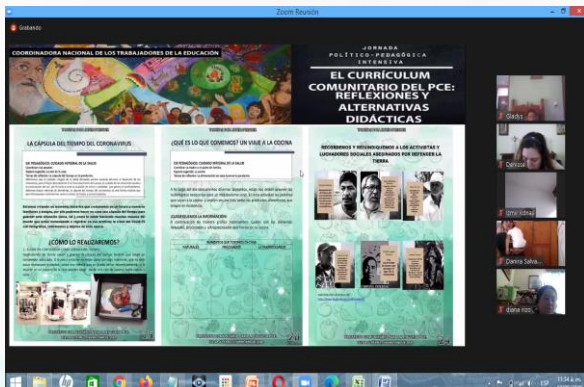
Zoom Reunión

Grabando

COORDINADORA NACIONAL DE LOS TRABAJADORES DE LA EDUCACIÓN

JORNADA POLÍTICO-PEDAGÓGICA INTENSIVA

EL CURRÍCULUM COMUNITARIO DEL PCE: REFLEXIONES Y ALTERNATIVAS DIDÁCTICAS

LA CÁPSULA DEL TIEMPO DEL CORONAVIRUS

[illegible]

¿CÓMO LO REALIZAREMOS?

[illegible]

¿QUÉ ES LO QUE COMEMOS? ¡UN VIAJE A LA COCINA

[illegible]

RECORDEMOS Y RECONOZCAMOS A LOS ACTIVISTAS Y LUCHADORES SOCIALES ASESINADOS POR DEFENDER LA TIERRA

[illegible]

Gladys

Dennise

Irma Iñiguez

Dennis Salva...

diana rico...

11:34 a.m.